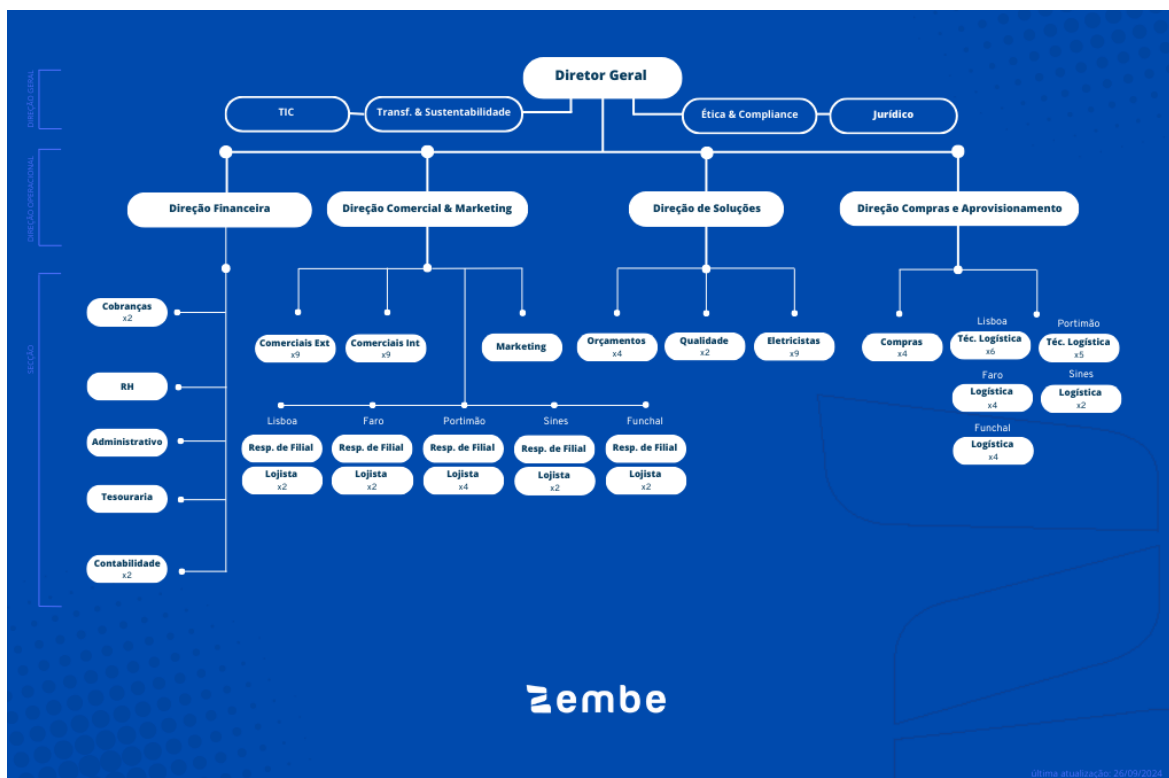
DIREÇÃO GERAL

Diretor Geral

TIC

Transf. & Sustentabilidade

Ética & Compliance

Jurídico

DIREÇÃO OPERACIONAL

Direção Financeira

Direção Comercial & Marketing

Direção de Soluções

Direção Compras e Aprovisionamento

SECÇÃO

Cobranças
x2

RH

Administrativo

Tesouraria

Contabilidade
x2

Comerciais Ext
x9

Comerciais Int
x9

Marketing

Lisboa
Resp. de Filial
Lojista
x2

Faro
Resp. de Filial
Lojista
x2

Portimão
Resp. de Filial
Lojista
x4

Sines
Resp. de Filial
Lojista
x2

Funchal
Resp. de Filial
Lojista
x2

Orçamentos
x4

Qualidade
x2

Eletricistas
x9

Compras
x4

Lisboa
Téc. Logística
x6

Portimão
Téc. Logística
x5

Faro
Logística
x4

Sines
Logística
x2

Funchal
Logística
x4

zembe

última atualização: 26/09/2024